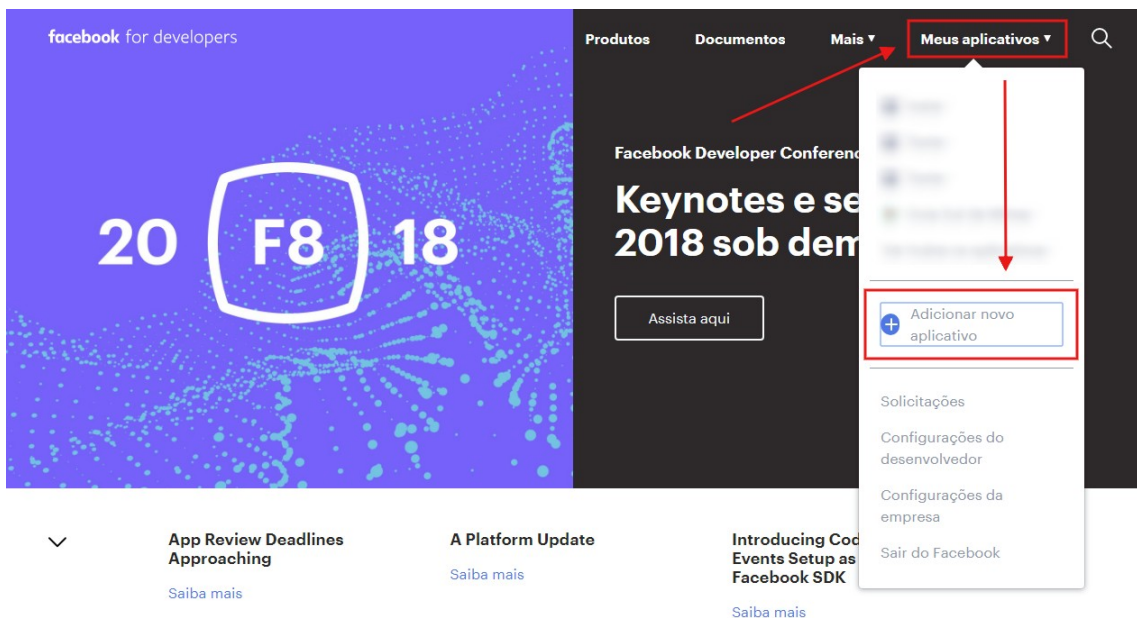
facebook for developers

Produtos Documentos Mais ▾ Meus aplicativos ▾

20 F8 18

Facebook Developer Conferenc

Keynotes e se 2018 sob dem

Assista aqui

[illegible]
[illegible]
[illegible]
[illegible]
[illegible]

Adicionar novo aplicativo

Solicitações

Configurações do desenvolvedor

Configurações da empresa

Sair do Facebook

App Review Deadlines Approaching

Saiba mais

A Platform Update

Saiba mais

Introducing Cod Events Setup as Facebook SDK

Saiba mais